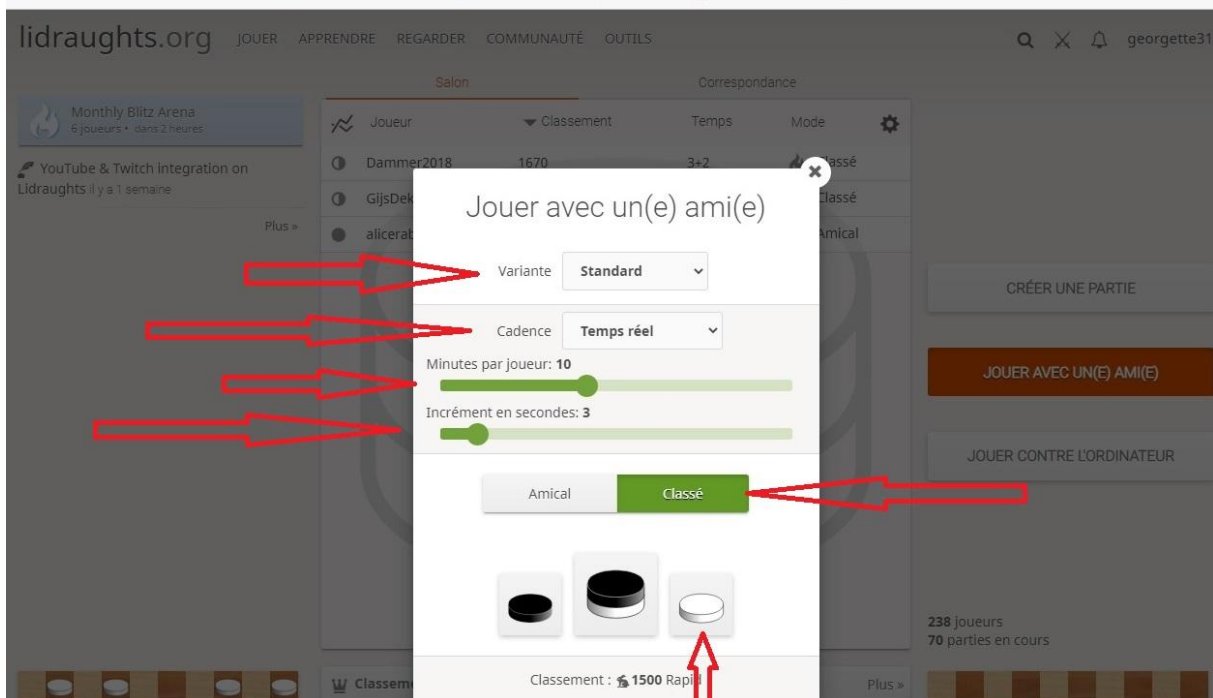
lidraughts.org JOUER APPRENDRE REGARDER COMMUNAUTÉ OUTILS

georgette31

Salon Correspondance

Monthly Blitz Arena
6 joueurs • dans 2 heures

YouTube & Twitch integration on Lidraughts il y a 1 semaine

Plus »

| Joueur | Classement | Temps | Mode |
|---|---|---|---|
| Dammer2018 | 1670 | 3+2 | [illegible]assé |
| GijsDek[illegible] | | | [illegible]lassé |
| alicerab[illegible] | | | Amical |

Jouer avec un(e) ami(e)

Variante Standard

Cadence Temps réel

Minutes par joueur: 10

Incrément en secondes: 3

Amical Classé

Classement : 1500 Rapid

CRÉER UNE PARTIE

JOUER AVEC UN(E) AMI(E)

JOUER CONTRE L'ORDINATEUR

238 joueurs
70 parties en cours

Classeme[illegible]

Plus »